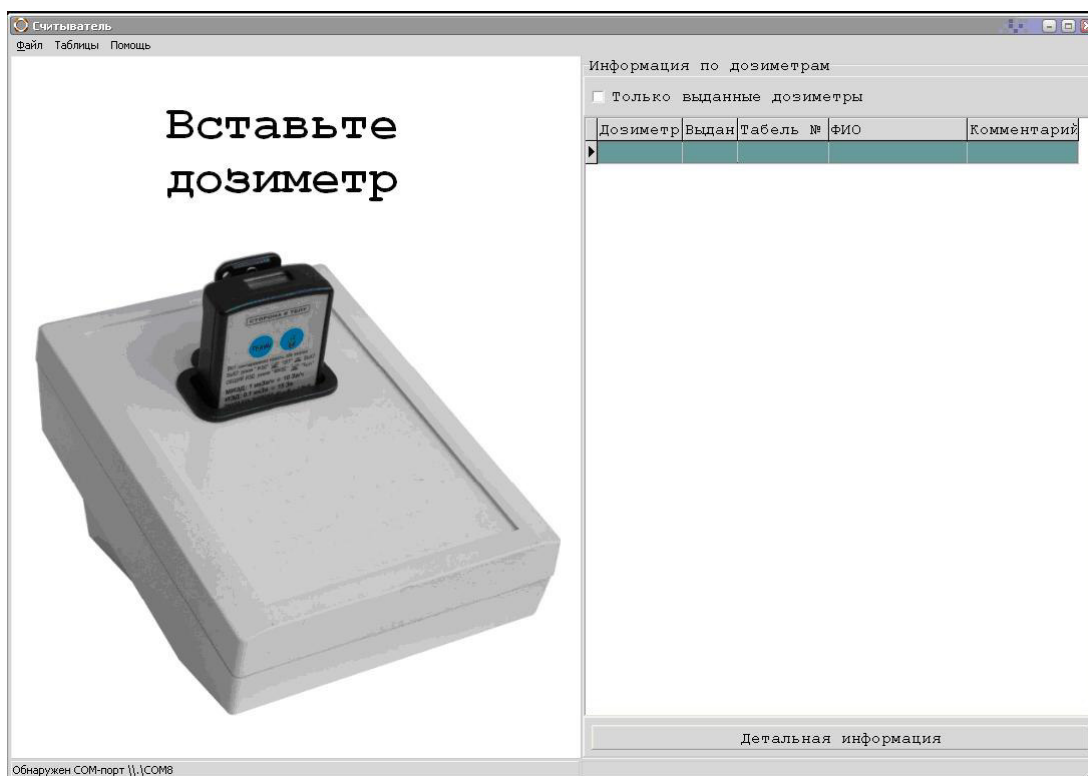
Считыватель
Файл Таблицы Помощь

Вставьте дозиметр

Информация по дозиметрам

Только выданные дозиметры

| Дозиметр | Выдан | Табель № | ФИО | Комментарий |
|---|---|---|---|---|
| | | | | |

Детальная информация

Обнаружен COM-порт \\.\COM8